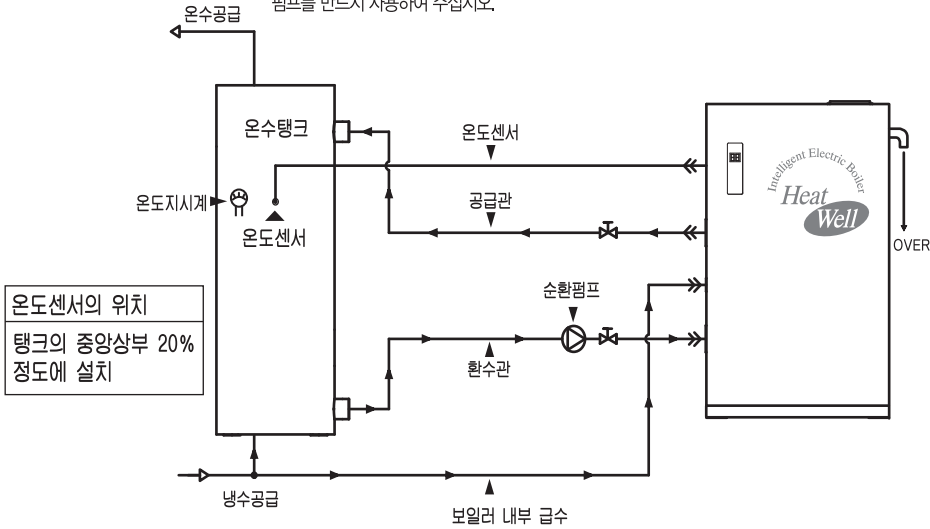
펌프를 반드시 사용하여 주십시오.

온수공급

온수탱크

온도센서

온도지시계

온도센서

공급관

Intelligent Electric Boiler
Heat
Well

OVER

온도센서의 위치

탱크의 중앙상부 20% 정도에 설치

순환펌프

환수관

냉수공급

보일러 내부 급수